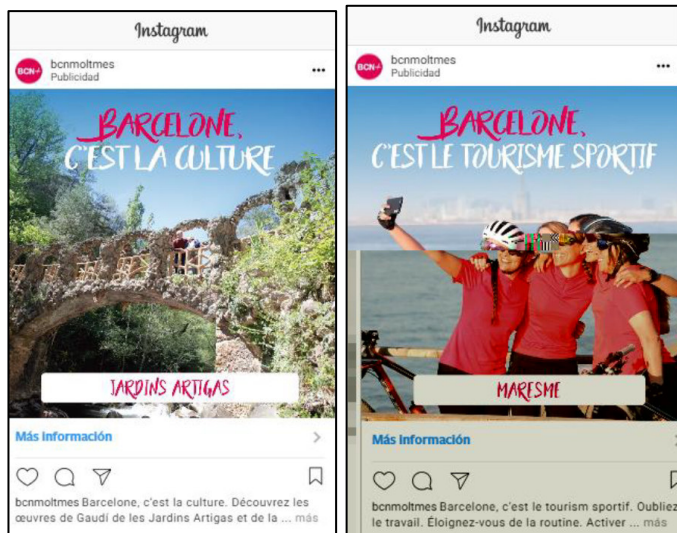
Instagram

BCN+ bcnmoltmes
Publicidad

BARCELONE,
C'EST LA CULTURE

JARDINS ARTIGAS

Más información

bcnmoltmes Barcelone, c'est la culture. Découvrez les œuvres de Gaudí de les Jardins Artigas et de la ... más

Instagram

BCN+ bcnmoltmes
Publicidad

BARCELONE,
C'EST LE TOURISME SPORTIF

MARESME

Más información

bcnmoltmes Barcelone, c'est le tourism sportif. Oubliez le travail. Éloignez-vous de la routine. Activer ... más